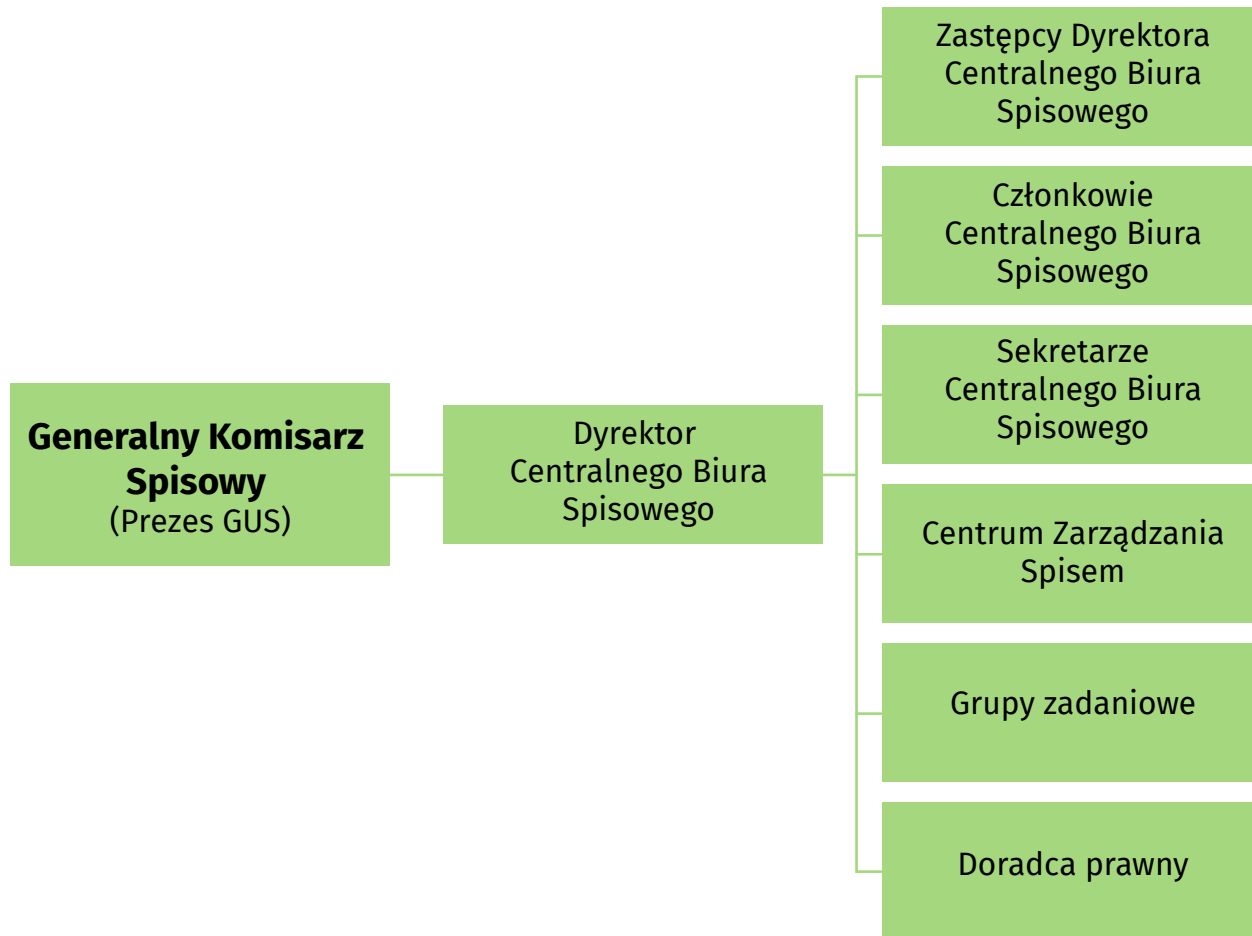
Generalny Komisarz Spisowy
(Prezes GUS)

Dyrektor Centralnego Biura Spisowego

Zastępcy Dyrektora Centralnego Biura Spisowego

Członkowie Centralnego Biura Spisowego

Sekretarze Centralnego Biura Spisowego

Centrum Zarządzania Spisem

Grupy zadaniowe

Doradca prawny